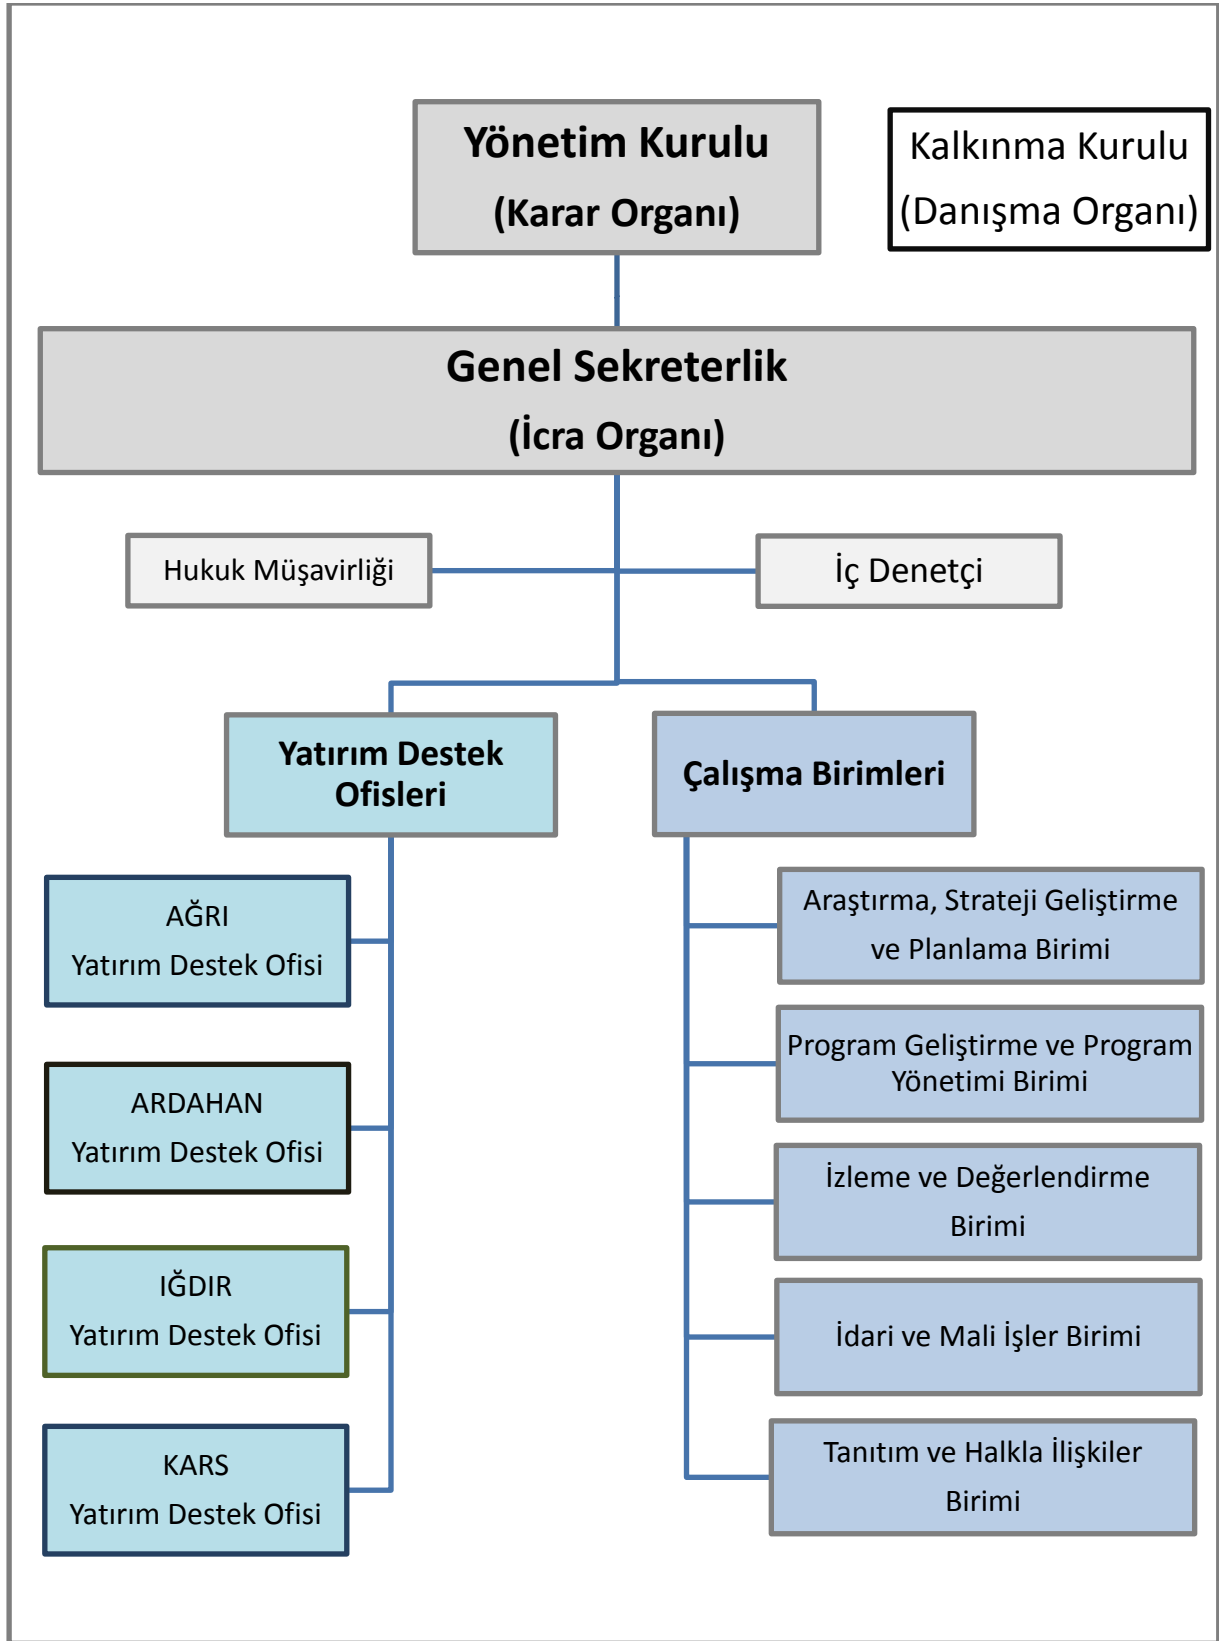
Yönetim Kurulu
(Karar Organı)

Kalkınma Kurulu
(Danışma Organı)

Genel Sekreterlik
(İcra Organı)

Hukuk Müşavirliği

İç Denetçi

Yatırım Destek Ofisleri

Çalışma Birimleri

AĞRI
Yatırım Destek Ofisi

ARDAHAN
Yatırım Destek Ofisi

IĞDIR
Yatırım Destek Ofisi

KARS
Yatırım Destek Ofisi

Araştırma, Strateji Geliştirme ve Planlama Birimi

Program Geliştirme ve Program Yönetimi Birimi

İzleme ve Değerlendirme Birimi

İdari ve Mali İşler Birimi

Tanıtım ve Halkla İlişkiler Birimi